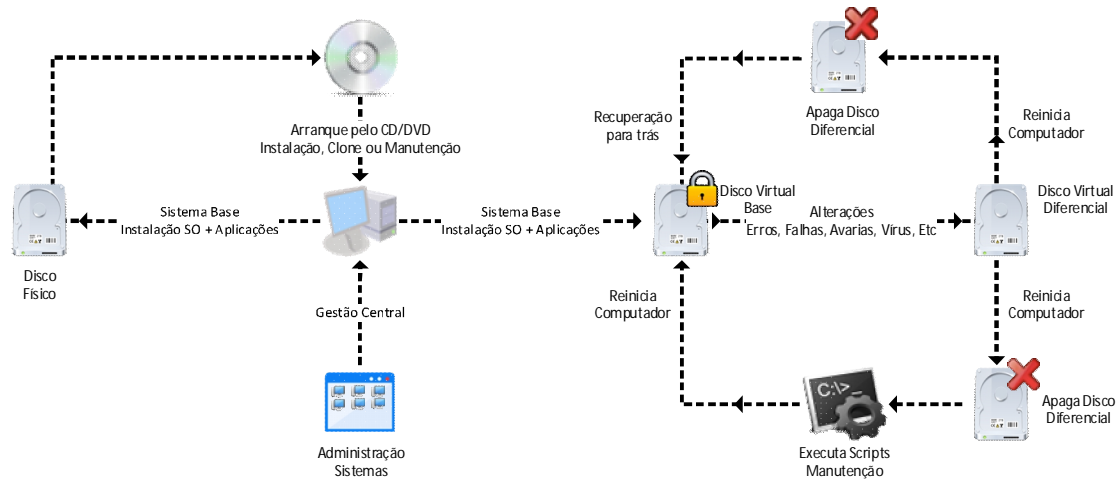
Arranque pelo CD/DVD
Instalação, Clone ou Manutenção

Disco
Físico

Sistema Base
Instalação SO + Aplicações

Sistema Base
Instalação SO + Aplicações

Gestão Central

Administração
Sistemas

Apaga Disco
Diferencial

Recuperação
para trás

Reinicia
Computador

Disco Virtual
Base

Alterações
Erros, Falhas, Avarias, Vírus, Etc

Disco Virtual
Diferencial

Reinicia
Computador

Reinicia
Computador

C:\>_

Executa Scripts
Manutenção

Apaga Disco
Diferencial